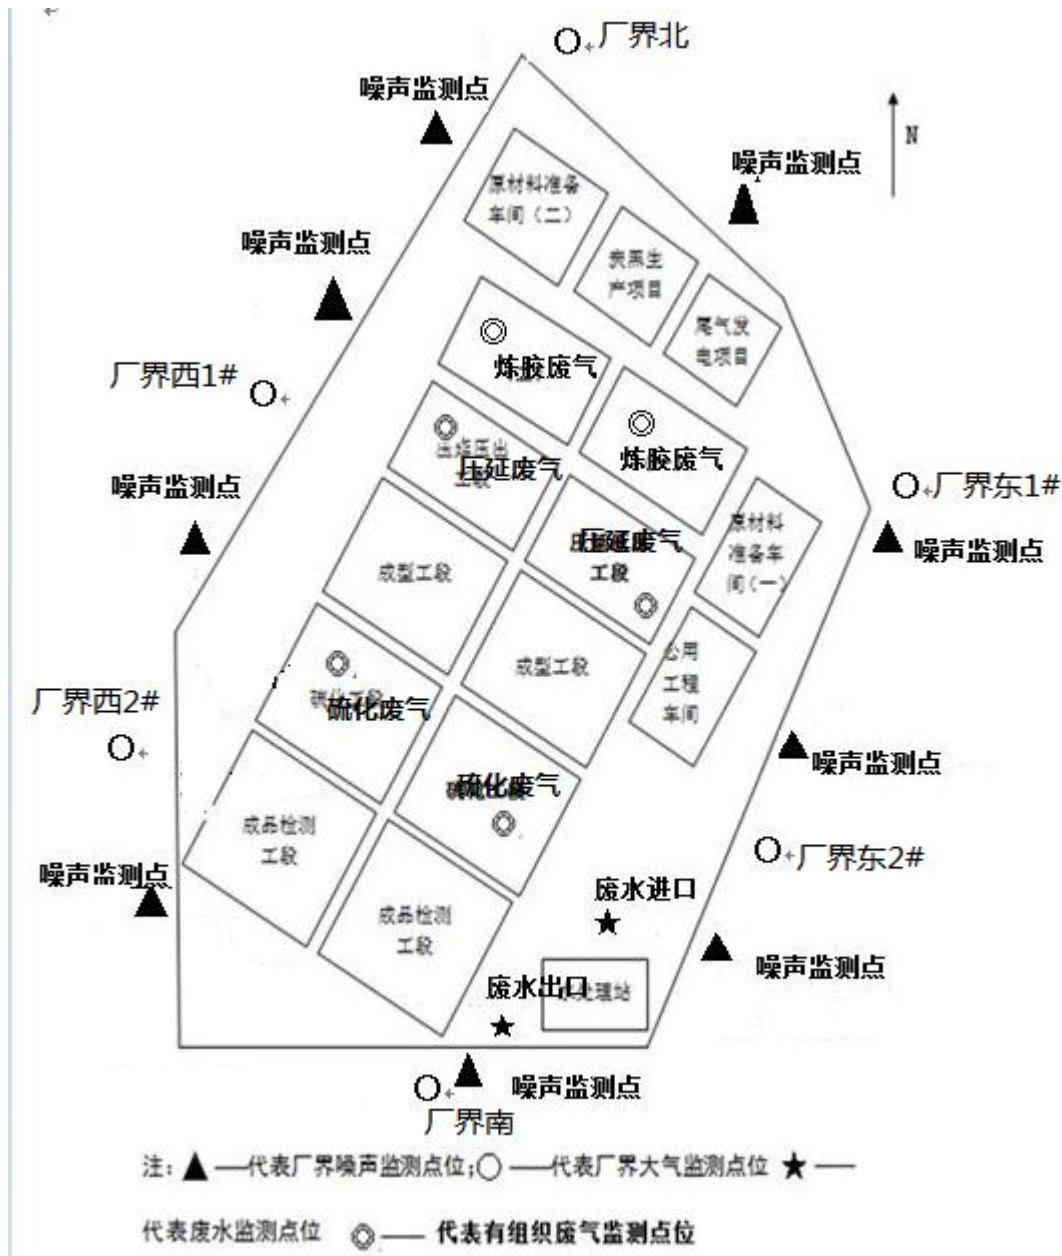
厂界北

噪声监测点

N

噪声监测点

噪声监测点

原材料准备车间（二）

炭黑生产项目

尾气发电项目

厂界西1#

炼胺废气

炼胺废气

压延废气

噪声监测点

厂界东1#

噪声监测点

压延废气
工段

原材料准备车间（一）

成型工段

成型工段

公用工程车间

厂界西2#

硫化废气

噪声监测点

硫化废气

成品检测工段

厂界东2#

噪声监测点

废水进口

成品检测工段

噪声监测点

废水出口

处理站

噪声监测点

厂界南

注：▲ —代表厂界噪声监测点位；○ —代表厂界大气监测点位 ★ —代表废水监测点位 ◎— 代表有组织废气监测点位